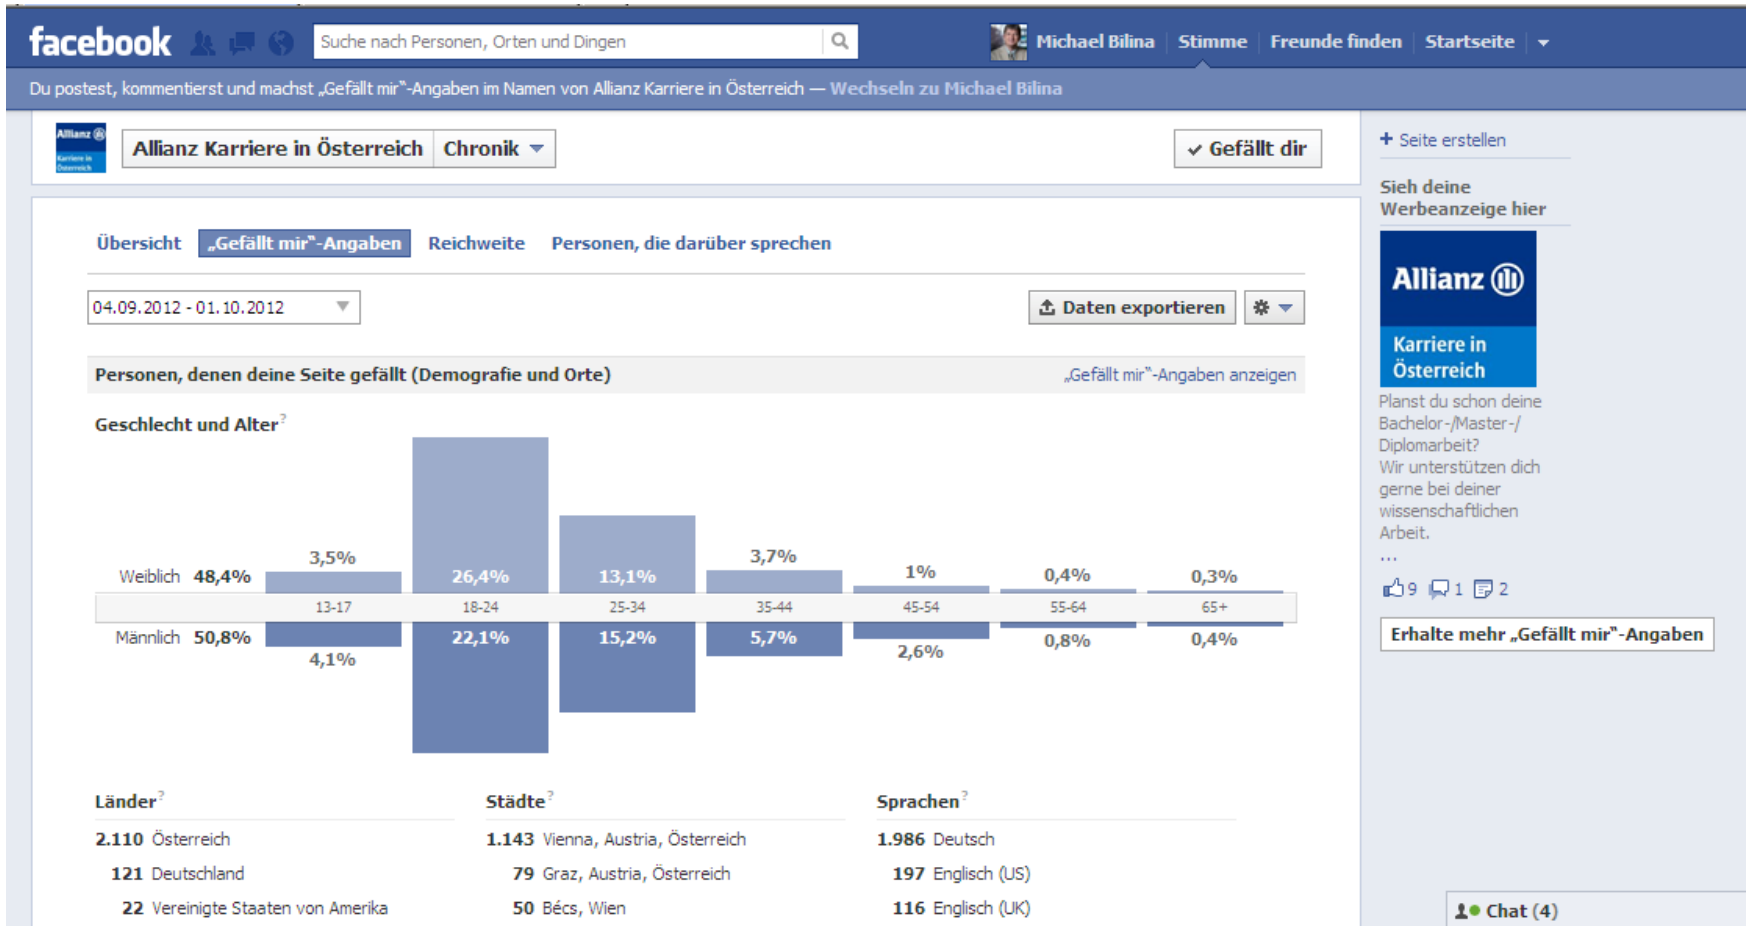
facebook

Suche nach Personen, Orten und Dingen

Michael Bilina | Stimme | Freunde finden | Startseite

Du postest, kommentierst und machst „Gefällt mir"-Angaben im Namen von Allianz Karriere in Österreich — Wechseln zu Michael Bilina

Allianz Karriere in Österreich | Chronik

✓ Gefällt dir

+ Seite erstellen

Sieh deine Werbeanzeige hier

Allianz

Karriere in Österreich

Planst du schon deine Bachelor-/Master-/ Diplomarbeit? Wir unterstützen dich gerne bei deiner wissenschaftlichen Arbeit.
...

9 1 2

Erhalte mehr „Gefällt mir"-Angaben

Übersicht | „Gefällt mir"-Angaben | Reichweite | Personen, die darüber sprechen

04.09.2012 - 01.10.2012

Daten exportieren

Personen, denen deine Seite gefällt (Demografie und Orte)

„Gefällt mir"-Angaben anzeigen

Geschlecht und Alter ?

| | | 13-17 | 18-24 | 25-34 | 35-44 | 45-54 | 55-64 | 65+ |
|---|---|---|---|---|---|---|---|---|
| Weiblich | 48,4% | 3,5% | 26,4% | 13,1% | 3,7% | 1% | 0,4% | 0,3% |
| Männlich | 50,8% | 4,1% | 22,1% | 15,2% | 5,7% | 2,6% | 0,8% | 0,4% |

Länder ?
2.110 Österreich
121 Deutschland
22 Vereinigte Staaten von Amerika

Städte ?
1.143 Vienna, Austria, Österreich
79 Graz, Austria, Österreich
50 Bécs, Wien

Sprachen ?
1.986 Deutsch
197 Englisch (US)
116 Englisch (UK)

Chat (4)